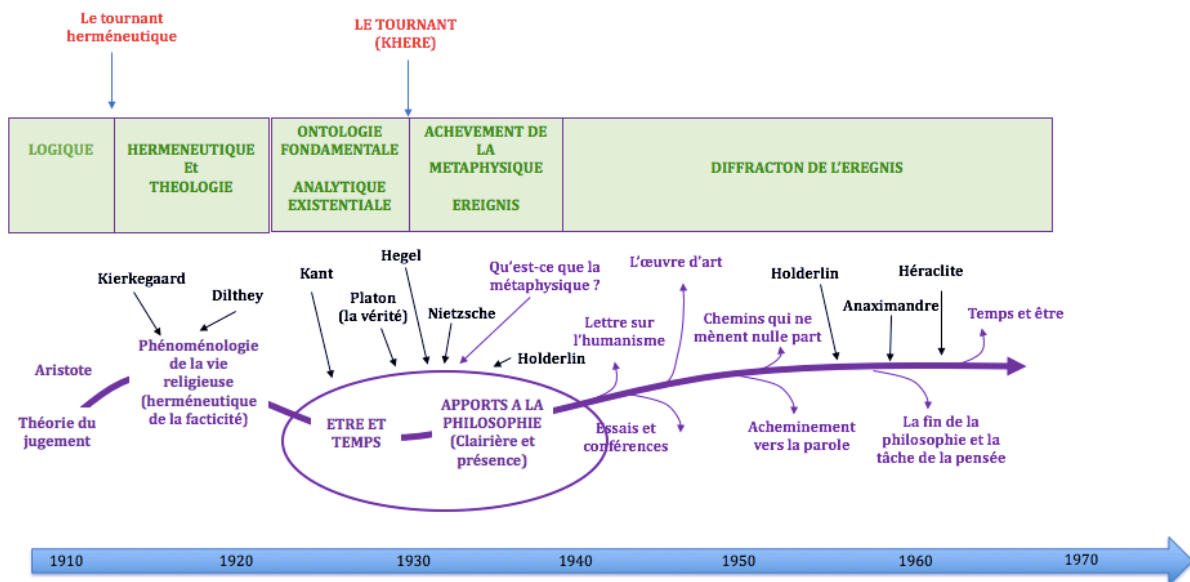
Le tournant herméneutique

LE TOURNANT (KHERE)

| LOGIQUE | HERMENEUTIQUE Et THEOLOGIE | ONTOLOGIE FONDAMENTALE ANALYTIQUE EXISTENTIALE | ACHEVEMENT DE LA METAPHYSIQUE EREIGNIS | DIFFRACTON DE L'EREGNIS |
|---|---|---|---|---|

Kierkegaard

Dilthey

Aristote

Phénoménologie de la vie religieuse (herméneutique de la facticité)

Théorie du jugement

Kant

Hegel

Platon (la vérité)

Nietzsche

Holderlin

Qu'est-ce que la métaphysique ?

ETRE ET TEMPS

APPORTS A LA PHILOSOPHIE (Clairière et présence)

Lettre sur l'humanisme

Essais et conférences

L'œuvre d'art

Chemins qui ne mènent nulle part

Holderlin

Acheminement vers la parole

Anaximandre

Héraclite

La fin de la philosophie et la tâche de la pensée

Temps et être

1910 1920 1930 1940 1950 1960 1970